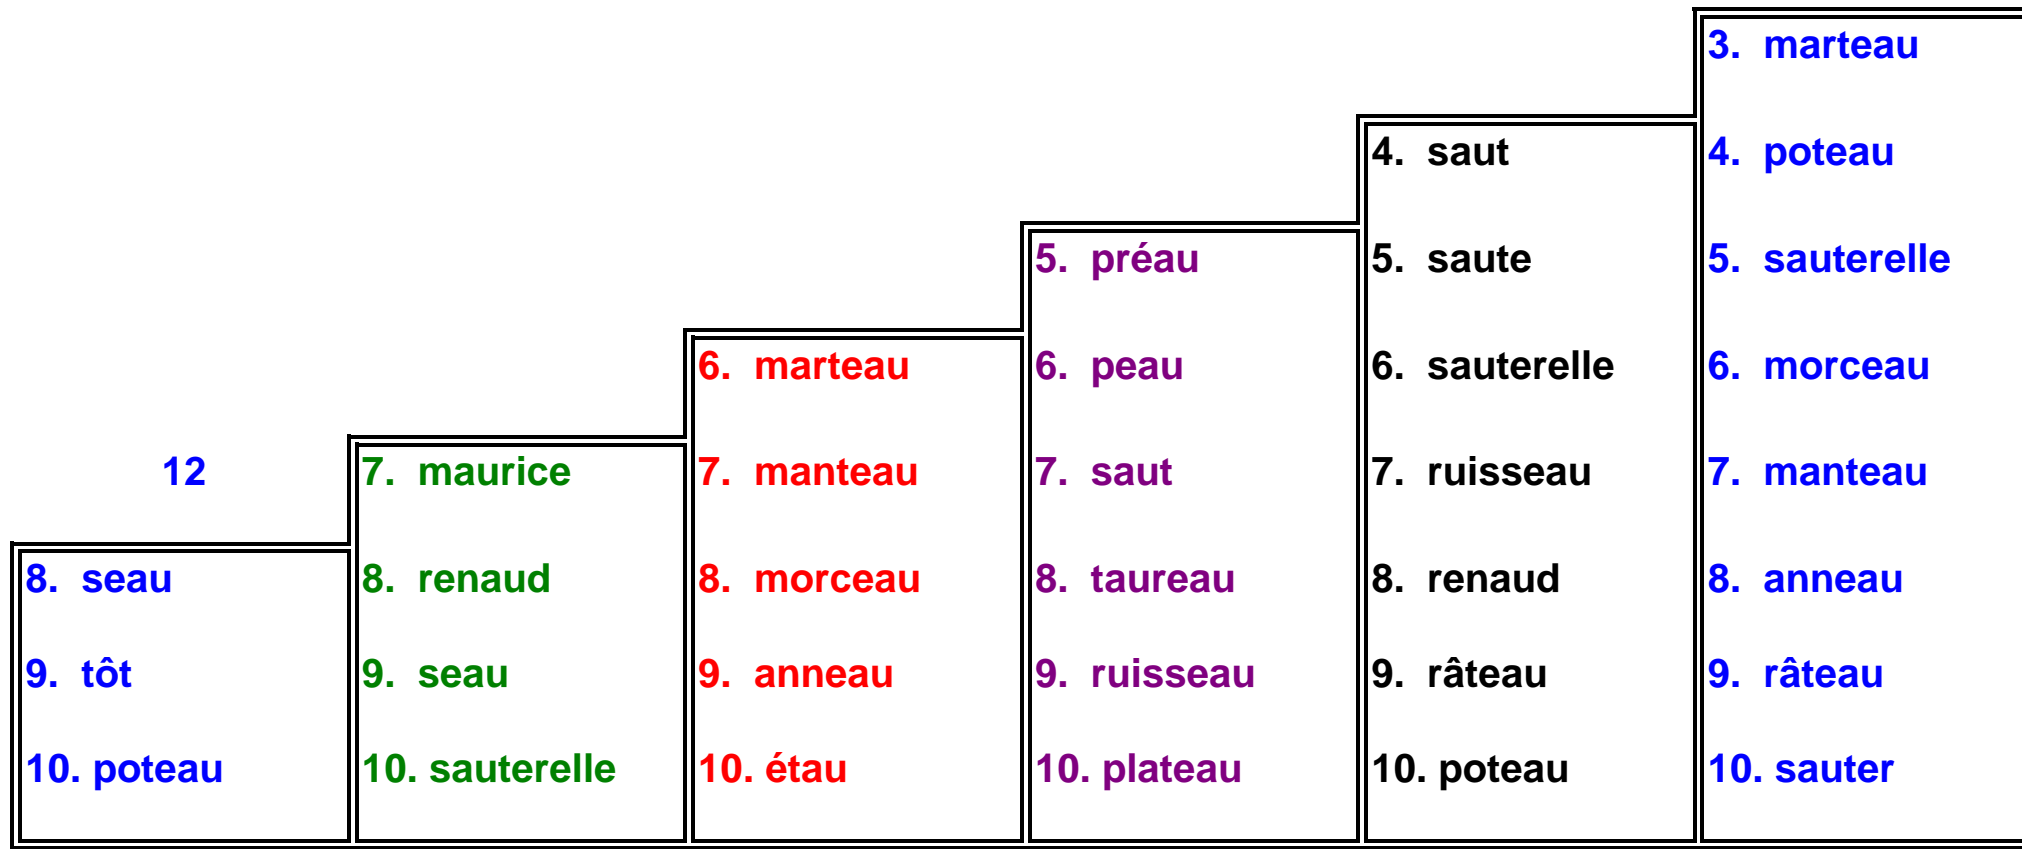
12

8. seau
9. tôt
10. poteau

7. maurice
8. renaud
9. seau
10. sauterelle

6. marteau
7. manteau
8. morceau
9. anneau
10. étau

5. préau
6. peau
7. saut
8. taureau
9. ruisseau
10. plateau

4. saut
5. saute
6. sauterelle
7. ruisseau
8. renaud
9. râteau
10. poteau

3. marteau
4. poteau
5. sauterelle
6. morceau
7. manteau
8. anneau
9. râteau
10. sauter